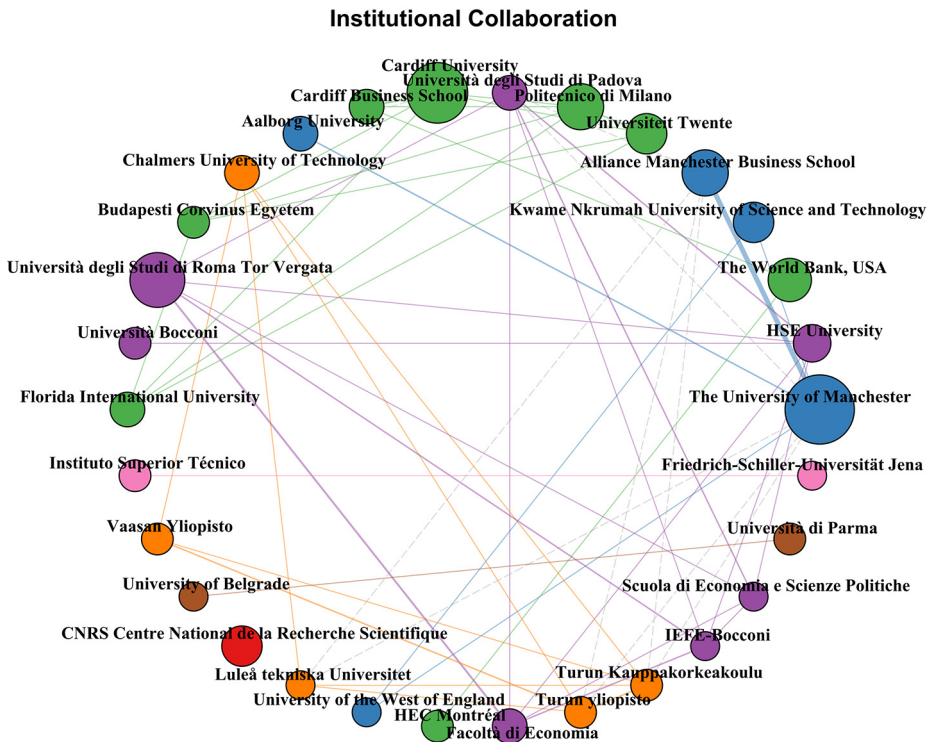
Institutional Collaboration

Cardiff University
Università degli Studi di Padova
Cardiff Business School
Politecnico di Milano
Aalborg University
Universiteit Twente
Chalmers University of Technology
Alliance Manchester Business School
Budapesti Corvinus Egyetem
Kwame Nkrumah University of Science and Technology
Università degli Studi di Roma Tor Vergata
The World Bank, USA
Università Bocconi
HSE University
Florida International University
The University of Manchester
Instituto Superior Técnico
Friedrich-Schiller-Universität Jena
Vaasan Yliopisto
Università di Parma
University of Belgrade
Scuola di Economia e Scienze Politiche
CNRS Centre National de la Recherche Scientifique
IEFE-Bocconi
Luleå tekniska Universitet
Turun Kauppakorkeakoulu
University of the West of England
Turun yliopisto
HEC Montréal
Facoltà di Economia